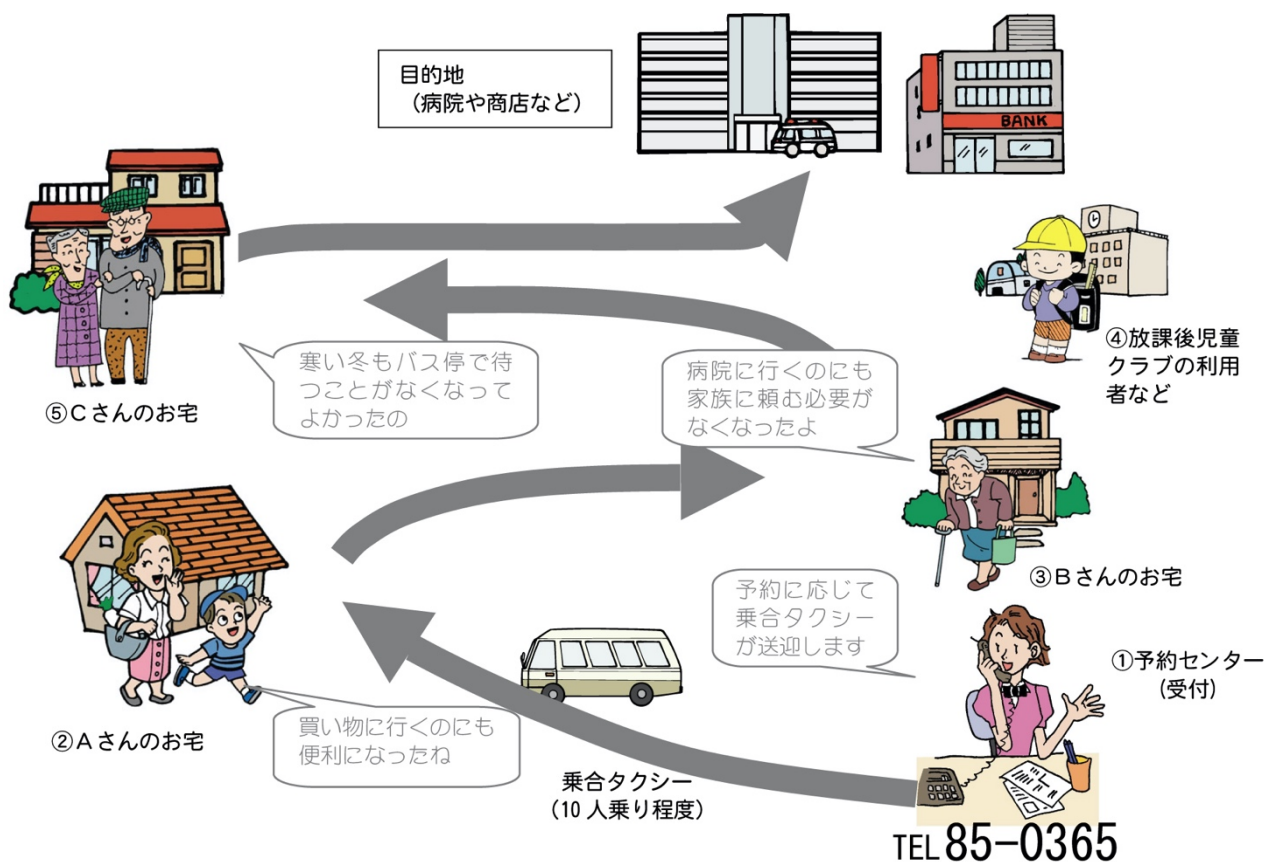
目的地
（病院や商店など）

BANK

④放課後児童クラブの利用者など

寒い冬もバス停で待つことがなくなってよかったの

⑤Ｃさんのお宅

病院に行くのにも家族に頼む必要がなくなったよ

③Ｂさんのお宅

予約に応じて乗合タクシーが送迎します

①予約センター
（受付）

②Ａさんのお宅

買い物に行くのにも便利になったね

乗合タクシー
（10 人乗り程度）

TEL 85-0365